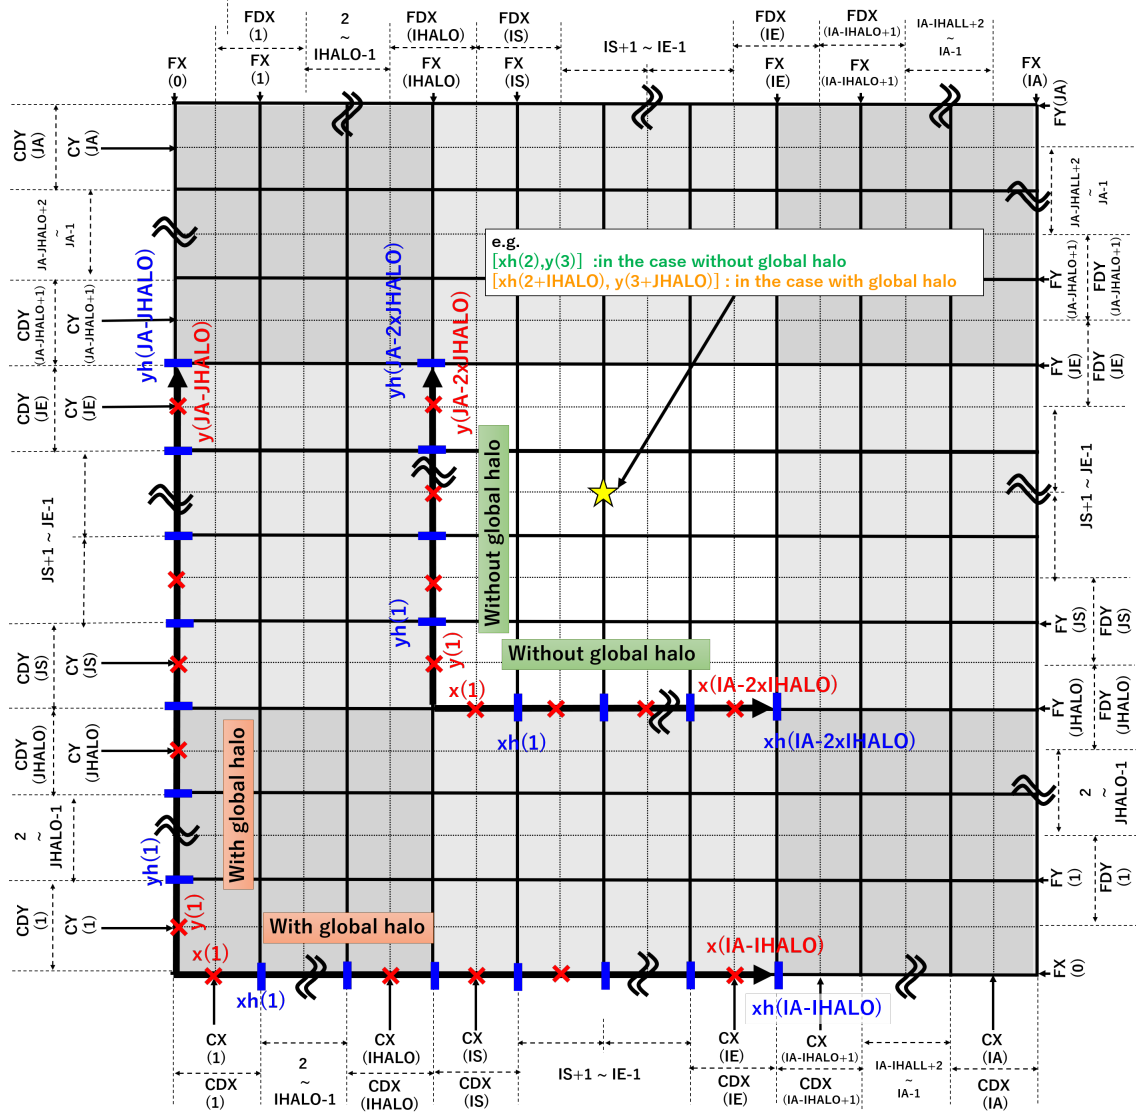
FDX (1) 2 ~ IHALO-1 FDX (IHALO) FDX (IS) IS+1 ~ IE-1 FDX (IE) FDX (IA-IHALO+1) IA-IHALL+2 ~ IA-1

FX (0) FX (1) FX (IHALO) FX (IS) FX (IE) FX (IA-IHALO+1) FX (IA)

FY (JA)

CDY (JA) CY (JA)

JA-JHALO+2 ~ JA-1

CDY (JA-JHALO+1) CY (JA-JHALO+1)

CDY (JE) CY (JE)

JS+1 ~ JE-1

CDY (JS) CY (JS)

CDY (JHALO) CY (JHALO)

2 ~ JHALO-1

CDY (1) CY (1)

JA-JHALL+2 ~ JA-1

FY (JA-JHALO+1) FDY (JA-JHALO+1)

FY (JE) FDY (JE)

JS+1 ~ JE-1

FY (JS) FDY (JS)

FY (JHALO) FDY (JHALO)

2 ~ JHALO-1

FY (1) FDY (1)

FX (0)

e.g.
[xh(2),y(3)] :in the case without global halo
[xh(2+IHALO), y(3+JHALO)] : in the case with global halo

yh(JA-JHALO)
y(JA-JHALO)
yh(JA-2xJHALO)
y(JA-2xJHALO)
Without global halo
yh(1)
y(1)
Without global halo
x(1)
x(IA-2xIHALO)
xh(1)
xh(IA-2xIHALO)
With global halo
yh(1)
y(1)
With global halo
x(1)
x(IA-IHALO)
xh(1)
xh(IA-IHALO)

CX (1) 2 ~ IHALO-1 CX (IHALO) CX (IS) IS+1 ~ IE-1 CX (IE) CX (IA-IHALO+1) IA-IHALL+2 ~ IA-1 CX (IA)

CDX (1) CDX (IHALO) CDX (IS) CDX (IE) CDX (IA-IHALO+1) CDX (IA)